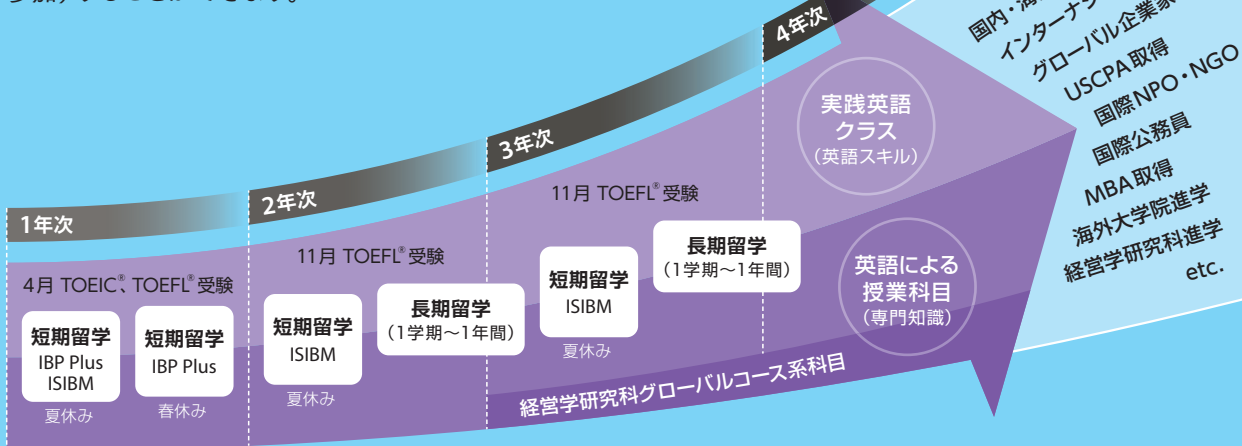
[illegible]

1年次
4月 TOEIC®、TOEFL®受験
短期留学
IBP Plus
ISIBM
夏休み
短期留学
IBP Plus
春休み

2年次
11月 TOEFL®受験
短期留学
ISIBM
夏休み
長期留学
（1学期〜1年間）

3年次
11月 TOEFL®受験
短期留学
ISIBM
夏休み
長期留学
（1学期〜1年間）

4年次
実践英語クラス
（英語スキル）
英語による授業科目
（専門知識）

経営学研究科グローバルコース系科目

国内・海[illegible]
インターナ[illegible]
グローバル企業家
USCPA取得
国際NPO・NGO
国際公務員
MBA取得
海外大学院進学
経営学研究科進学
etc.